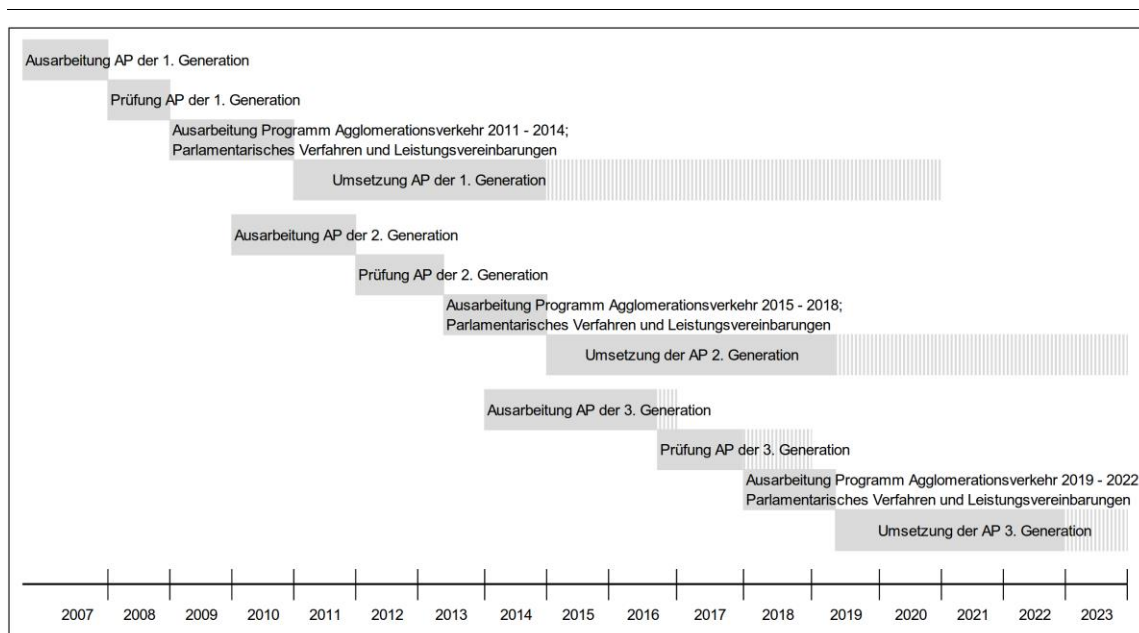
Ausarbeitung AP der 1. Generation

Prüfung AP der 1. Generation

Ausarbeitung Programm Agglomerationsverkehr 2011 - 2014; Parlamentarisches Verfahren und Leistungsvereinbarungen

Umsetzung AP der 1. Generation

Ausarbeitung AP der 2. Generation

Prüfung AP der 2. Generation

Ausarbeitung Programm Agglomerationsverkehr 2015 - 2018; Parlamentarisches Verfahren und Leistungsvereinbarungen

Umsetzung der AP 2. Generation

Ausarbeitung AP der 3. Generation

Prüfung AP der 3. Generation

Ausarbeitung Programm Agglomerationsverkehr 2019 - 2022 Parlamentarisches Verfahren und Leistungsvereinbarungen

Umsetzung der AP 3. Generation

2007 2008 2009 2010 2011 2012 2013 2014 2015 2016 2017 2018 2019 2020 2021 2022 2023